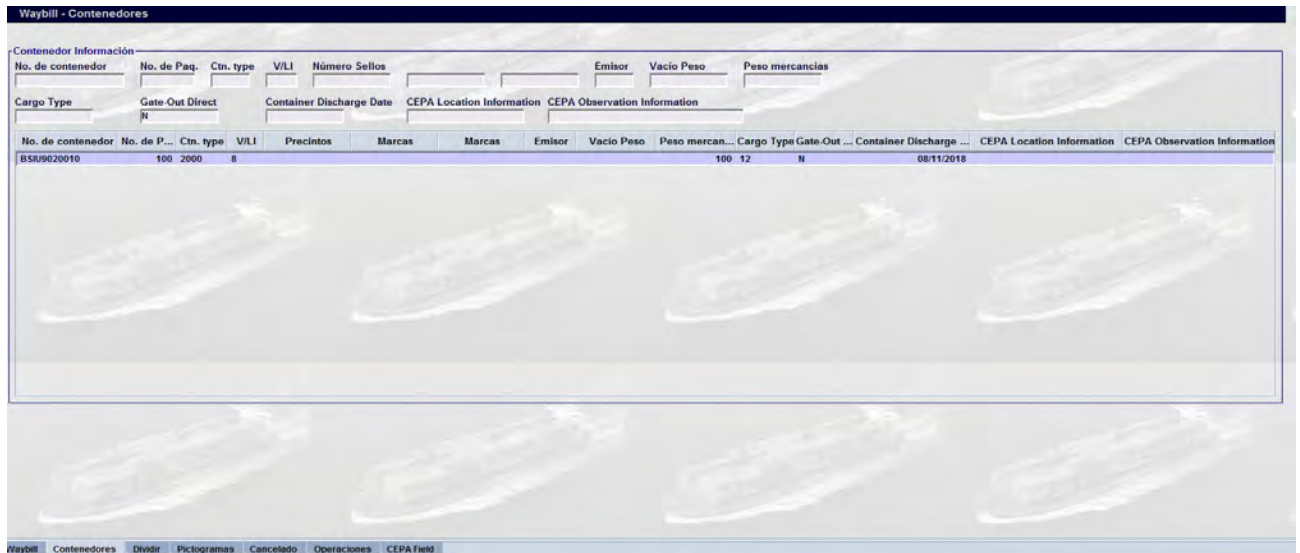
Waybill - Contenedores

Contenedor Información

No. de contenedor No. de Paq. Ctn. type V/LI Número Sellos Emisor Vacio Peso Peso mercancias

Cargo Type Gate-Out Direct Container Discharge Date CEPA Location Information CEPA Observation Information

N

| No. de contenedor | No. de P... | Ctn. type | V/LI | Precintos | Marcas | Marcas | Emisor | Vacio Peso | Peso mercan... | Cargo Type | Gate-Out ... | Container Discharge ... | CEPA Location Information | CEPA Observation Information |
|---|---|---|---|---|---|---|---|---|---|---|---|---|---|---|
| BSIU9020010 | 100 | 2000 | 8 | | | | | | 100 | 12 | N | 08/11/2018 | | |

Waybill Contenedores Dividir Pictogramas Cancelado Operaciones CEPA Field